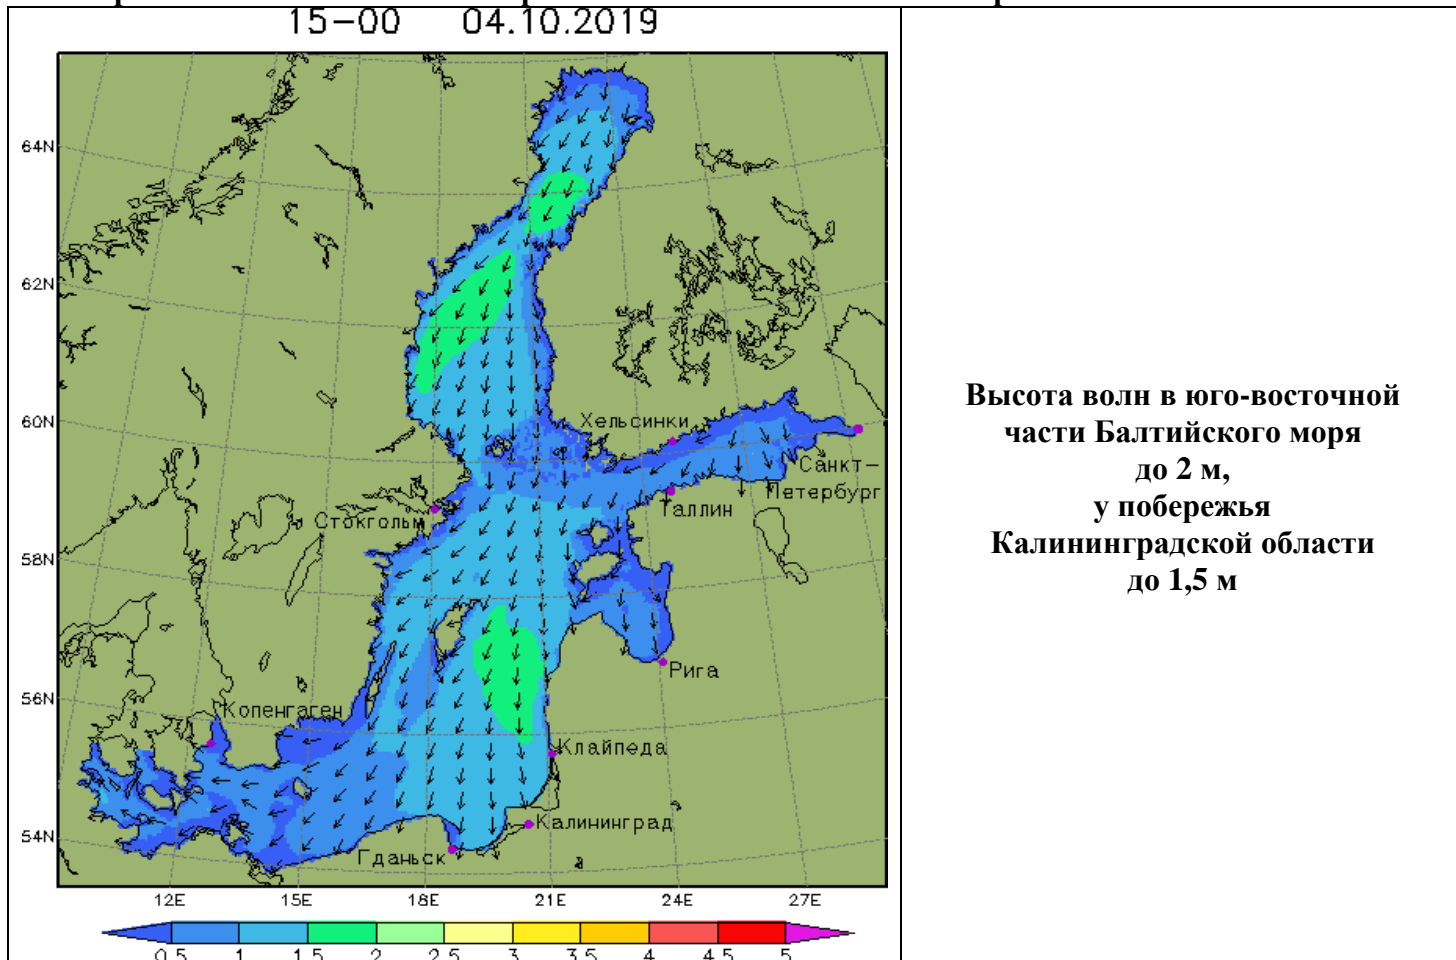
15–00 04.10.2019

64N
62N
60N
58N
56N
54N

Хельсинки
Санкт–Петербург
Таллин
Стокгольм
Рига
Копенгаген
Клайпеда
Калининград
Гданьск

12E 15E 18E 21E 24E 27E

0.5 1 1.5 2 2.5 3 3.5 4 4.5 5

Высота волн в юго-восточной части Балтийского моря до 2 м, у побережья Калининградской области до 1,5 м